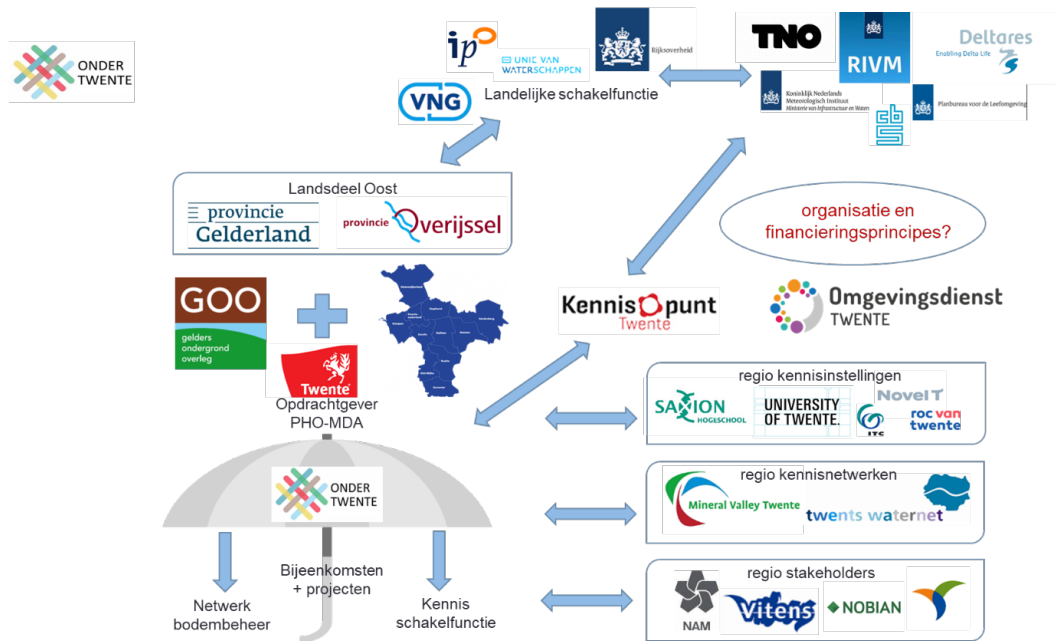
ONDER TWENTE

ip

UNIE VAN WATERSCHAPPEN

Rijksoverheid

VNG

Landelijke schakelfunctie

TNO

RIVM

Deltares
Enabling Delta Life

Koninklijk Nederlands Meteorologisch Instituut
Ministerie van Infrastructuur en Water

Planbureau voor de Leefomgeving

cbs

Landsdeel Oost

provincie Gelderland

provincie Overijssel

organisatie en financieringsprincipes?

GOO
gelders ondergrond overleg

Twente

Kennispunt Twente

Omgevingsdienst TWENTE

Opdrachtgever PHO-MDA

regio kennisinstellingen

SAXION HOGESCHOOL

UNIVERSITY OF TWENTE.

ITC

Novel T

roc van twente

ONDER TWENTE

regio kennisnetwerken

Mineral Valley Twente

twents waternet

Bijeenkomsten + projecten

Netwerk bodembeheer

Kennis schakelfunctie

regio stakeholders

NAM

Vitens

NOBIAN